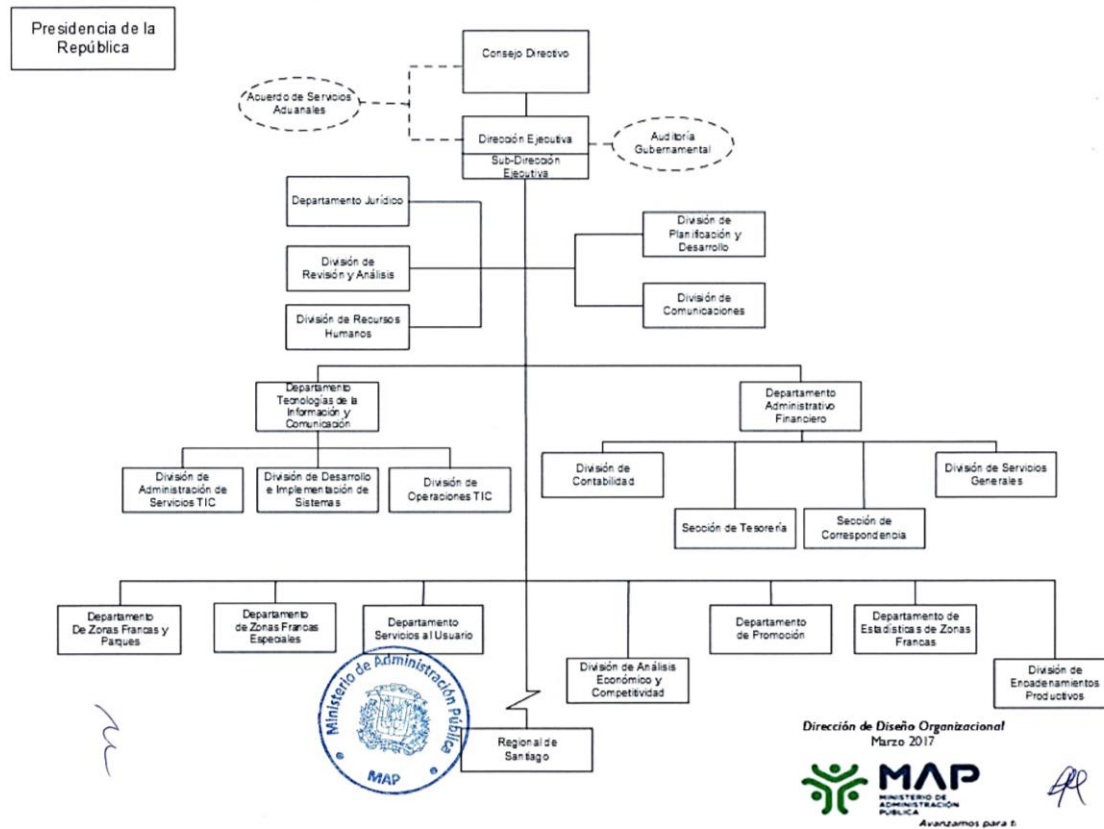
Presidencia de la República

Consejo Directivo

Acuerdo de Servicios Aduanales

Dirección Ejecutiva

Sub-Dirección Ejecutiva

Auditoría Gubernamental

Departamento Jurídico

División de Revisión y Análisis

División de Recursos Humanos

División de Planificación y Desarrollo

División de Comunicaciones

Departamento Tecnologías de la Información y Comunicación

Departamento Administrativo Financiero

División de Administración de Servicios TIC

División de Desarrollo e Implementación de Sistemas

División de Operaciones TIC

División de Contabilidad

Sección de Tesorería

Sección de Correspondencia

División de Servicios Generales

Departamento De Zonas Francas y Parques

Departamento de Zonas Francas Especiales

Departamento Servicios al Usuario

División de Análisis Económico y Competitividad

Departamento de Promoción

Departamento de Estadísticas de Zonas Francas

División de Encadenamientos Productivos

Regional de Santiago

Ministerio de Administración Pública

MAP

Dirección de Diseño Organizacional
Marzo 2017

MAP
MINISTERIO DE ADMINISTRACIÓN PÚBLICA
Avanzamos para ti